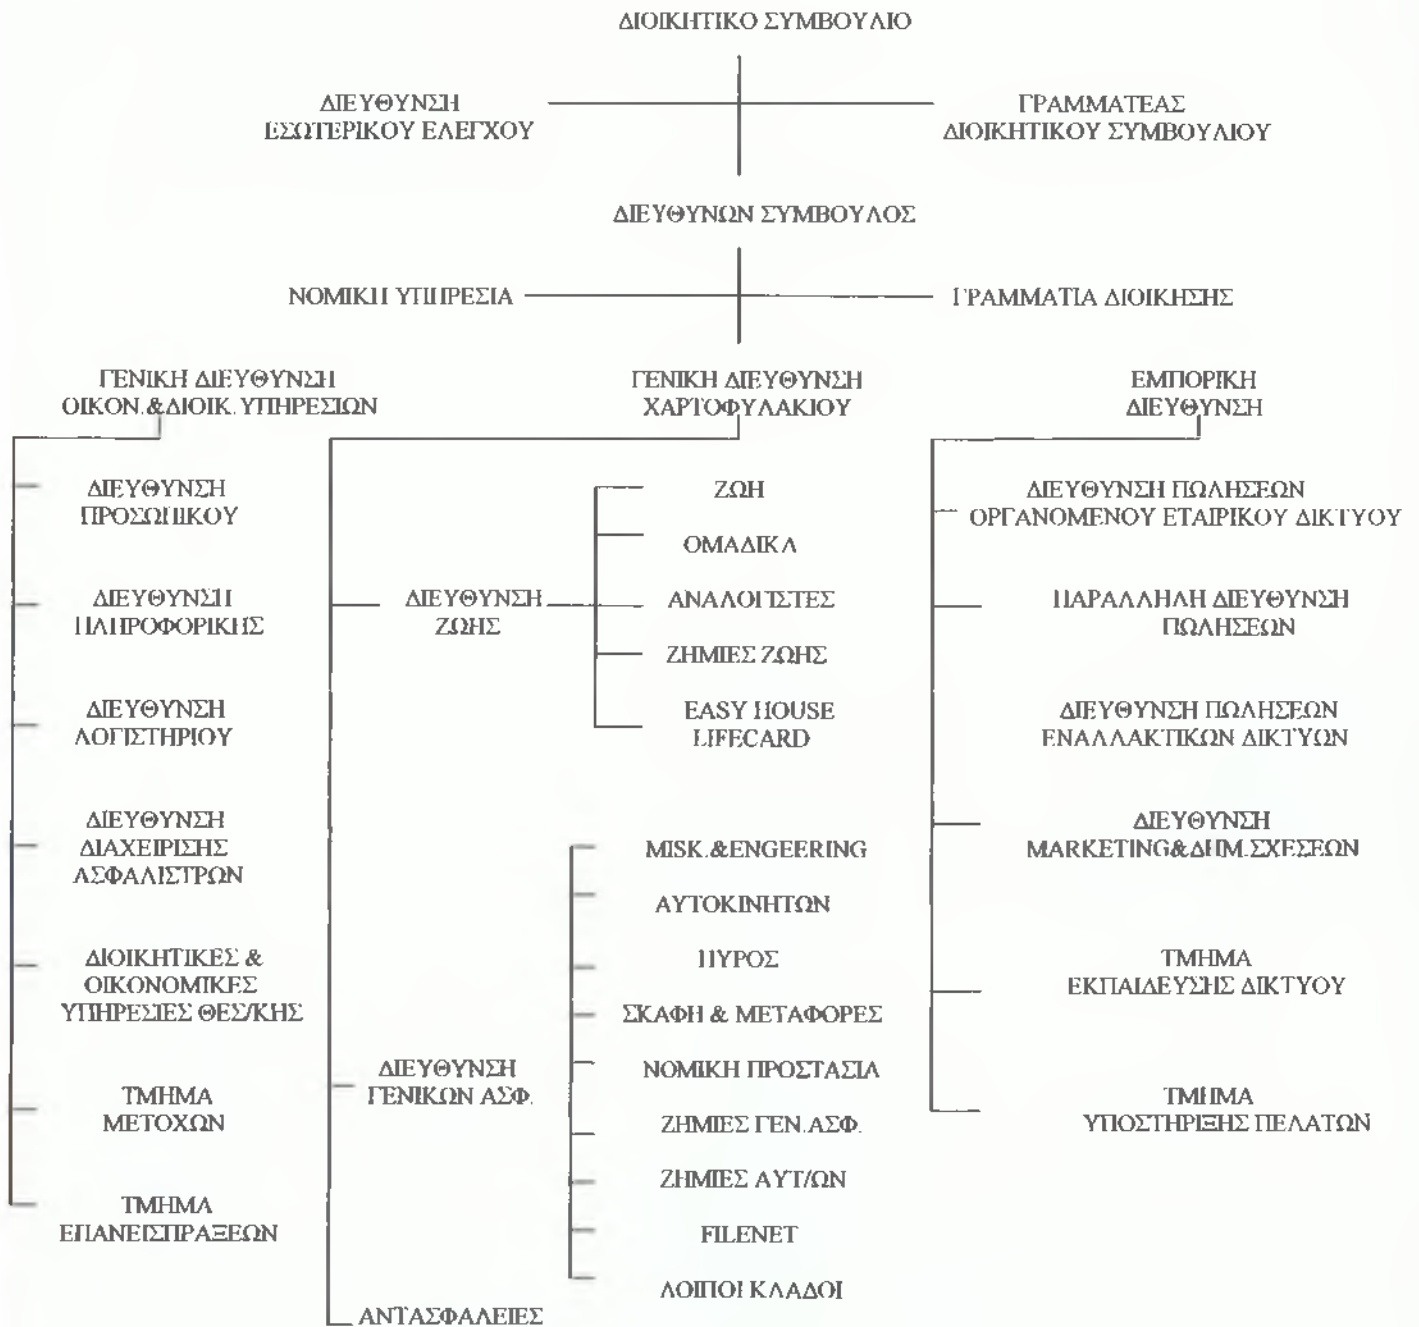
ΔΙΟΙΚΗΤΙΚΟ ΣΥΜΒΟΥΛΙΟ

ΔΙΕΥΘΥΝΣΗ ΕΣΩΤΕΡΙΚΟΥ ΕΛΕΓΧΟΥ

ΓΡΑΜΜΑΤΕΑΣ ΔΙΟΙΚΗΤΙΚΟΥ ΣΥΜΒΟΥΛΙΟΥ

ΔΙΕΥΘΥΝΩΝ ΣΥΜΒΟΥΛΟΣ

ΝΟΜΙΚΗ ΥΠΗΡΕΣΙΑ

ΓΡΑΜΜΑΤΙΑ ΔΙΟΙΚΗΣΗΣ

ΓΕΝΙΚΗ ΔΙΕΥΘΥΝΣΗ ΟΙΚΟΝ.&ΔΙΟΙΚ. ΥΠΗΡΕΣΙΩΝ

ΔΙΕΥΘΥΝΣΗ ΠΡΟΣΩΠΙΚΟΥ

ΔΙΕΥΘΥΝΣΗ ΠΛΗΡΟΦΟΡΙΚΗΣ

ΔΙΕΥΘΥΝΣΗ ΛΟΓΙΣΤΗΡΙΟΥ

ΔΙΕΥΘΥΝΣΗ ΔΙΑΧΕΙΡΙΣΗΣ ΑΣΦΑΛΙΣΤΡΩΝ

ΔΙΟΙΚΗΤΙΚΕΣ & ΟΙΚΟΝΟΜΙΚΕΣ ΥΠΗΡΕΣΙΕΣ ΘΕΣ/ΚΗΣ

ΤΜΗΜΑ ΜΕΤΟΧΩΝ

ΤΜΗΜΑ ΕΠΑΝΕΙΣΠΡΑΞΕΩΝ

ΓΕΝΙΚΗ ΔΙΕΥΘΥΝΣΗ ΧΑΡΤΟΦΥΛΑΚΙΟΥ

ΔΙΕΥΘΥΝΣΗ ΖΩΗΣ

ΖΩΗ

ΟΜΑΔΙΚΑ

ΑΝΑΛΟΓΙΣΤΕΣ

ΖΗΜΙΕΣ ΖΩΗΣ

EASY HOUSE LIFECARD

ΔΙΕΥΘΥΝΣΗ ΓΕΝΙΚΩΝ ΑΣΦ.

MISK.&ENGEERING

ΑΥΤΟΚΙΝΗΤΩΝ

ΠΥΡΟΣ

ΣΚΑΦΗ & ΜΕΤΑΦΟΡΕΣ

ΝΟΜΙΚΗ ΠΡΟΣΤΑΣΙΑ

ΖΗΜΙΕΣ ΓΕΝ.ΑΣΦ.

ΖΗΜΙΕΣ ΑΥΤ/ΩΝ

FILENET

ΛΟΙΠΟΙ ΚΛΑΔΟΙ

ΑΝΤΑΣΦΑΛΕΙΕΣ

ΕΜΠΟΡΙΚΗ ΔΙΕΥΘΥΝΣΗ

ΔΙΕΥΘΥΝΣΗ ΠΩΛΗΣΕΩΝ ΟΡΓΑΝΩΜΕΝΟΥ ΕΤΑΙΡΙΚΟΥ ΔΙΚΤΥΟΥ

ΠΑΡΑΛΛΗΛΗ ΔΙΕΥΘΥΝΣΗ ΠΩΛΗΣΕΩΝ

ΔΙΕΥΘΥΝΣΗ ΠΩΛΗΣΕΩΝ ΕΝΑΛΛΑΚΤΙΚΩΝ ΔΙΚΤΥΩΝ

ΔΙΕΥΘΥΝΣΗ MARKETING&ΔΗΜ.ΣΧΕΣΕΩΝ

ΤΜΗΜΑ ΕΚΠΑΙΔΕΥΣΗΣ ΔΙΚΤΥΟΥ

ΤΜΗΜΑ ΥΠΟΣΤΗΡΙΞΗΣ ΠΕΛΑΤΩΝ